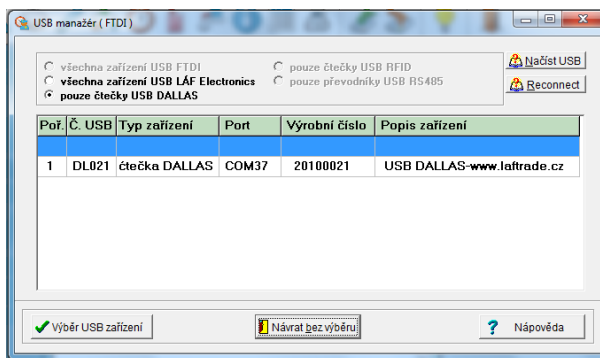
USB manažér ( FTDI )

všechna zařízení USB FTDI
všechna zařízení USB LÁF Electronics
pouze čtečky USB DALLAS
pouze čtečky USB RFID
pouze převodníky USB RS485

Načíst USB
Reconnect

| Poř. | Č. USB | Typ zařízení | Port | Výrobní číslo | Popis zařízení |
|---|---|---|---|---|---|
| | | | | | |
| 1 | DL021 | čtečka DALLAS | COM37 | 20100021 | USB DALLAS-www.laftrade.cz |

Výběr USB zařízení
Návrat bez výběru
Nápověda